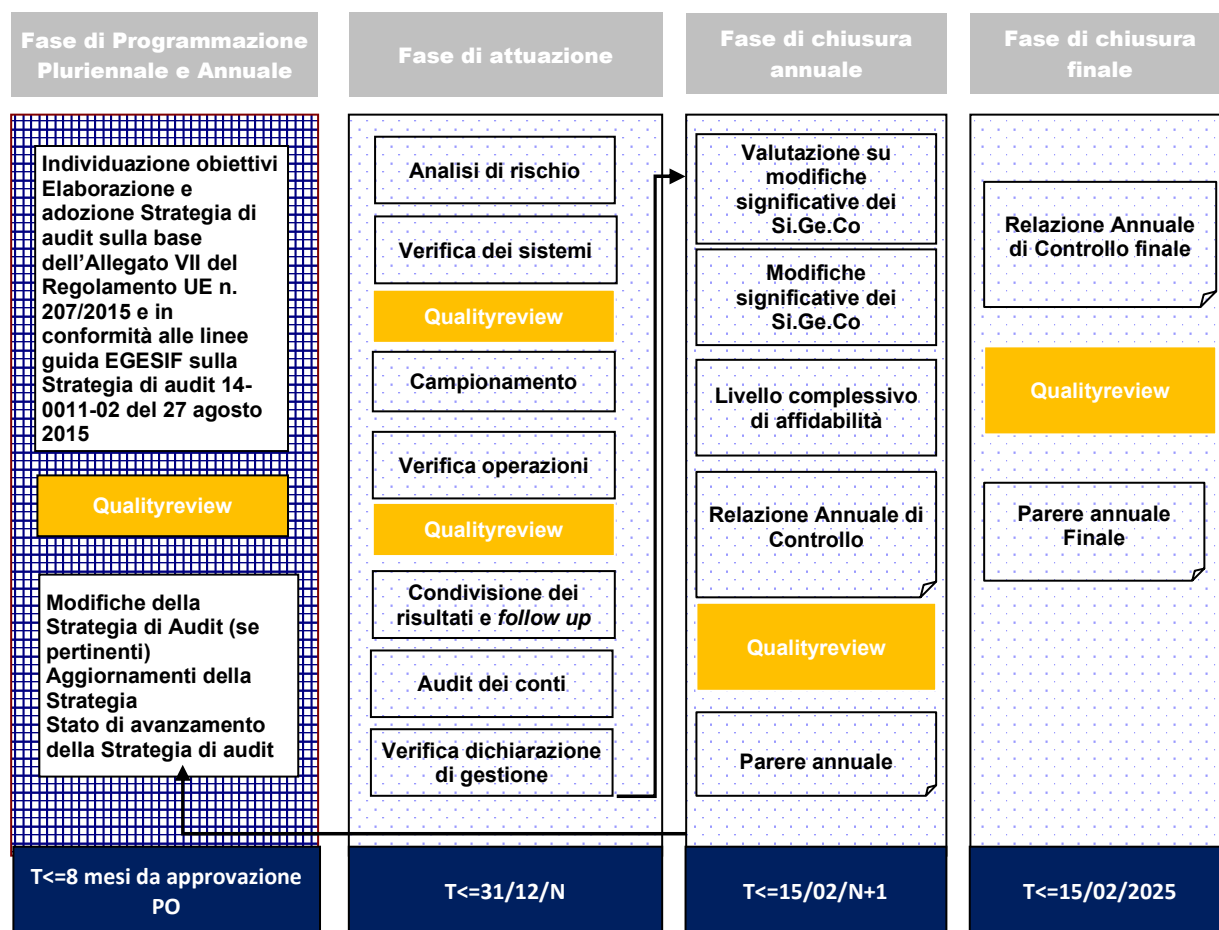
Fase di Programmazione Pluriennale e Annuale

Individuazione obiettivi
Elaborazione e adozione Strategia di audit sulla base dell'Allegato VII del Regolamento UE n. 207/2015 e in conformità alle linee guida EGESIF sulla Strategia di audit 14-0011-02 del 27 agosto 2015

Qualityreview

Modifiche della Strategia di Audit (se pertinenti)
Aggiornamenti della Strategia
Stato di avanzamento della Strategia di audit

T<=8 mesi da approvazione PO

Fase di attuazione

Analisi di rischio

Verifica dei sistemi

Qualityreview

Campionamento

Verifica operazioni

Qualityreview

Condivisione dei risultati e *follow up*

Audit dei conti

Verifica dichiarazione di gestione

T<=31/12/N

Fase di chiusura annuale

Valutazione su modifiche significative dei Si.Ge.Co

Modifiche significative dei Si.Ge.Co

Livello complessivo di affidabilità

Relazione Annuale di Controllo

Qualityreview

Parere annuale

T<=15/02/N+1

Fase di chiusura finale

Relazione Annuale di Controllo finale

Qualityreview

Parere annuale Finale

T<=15/02/2025